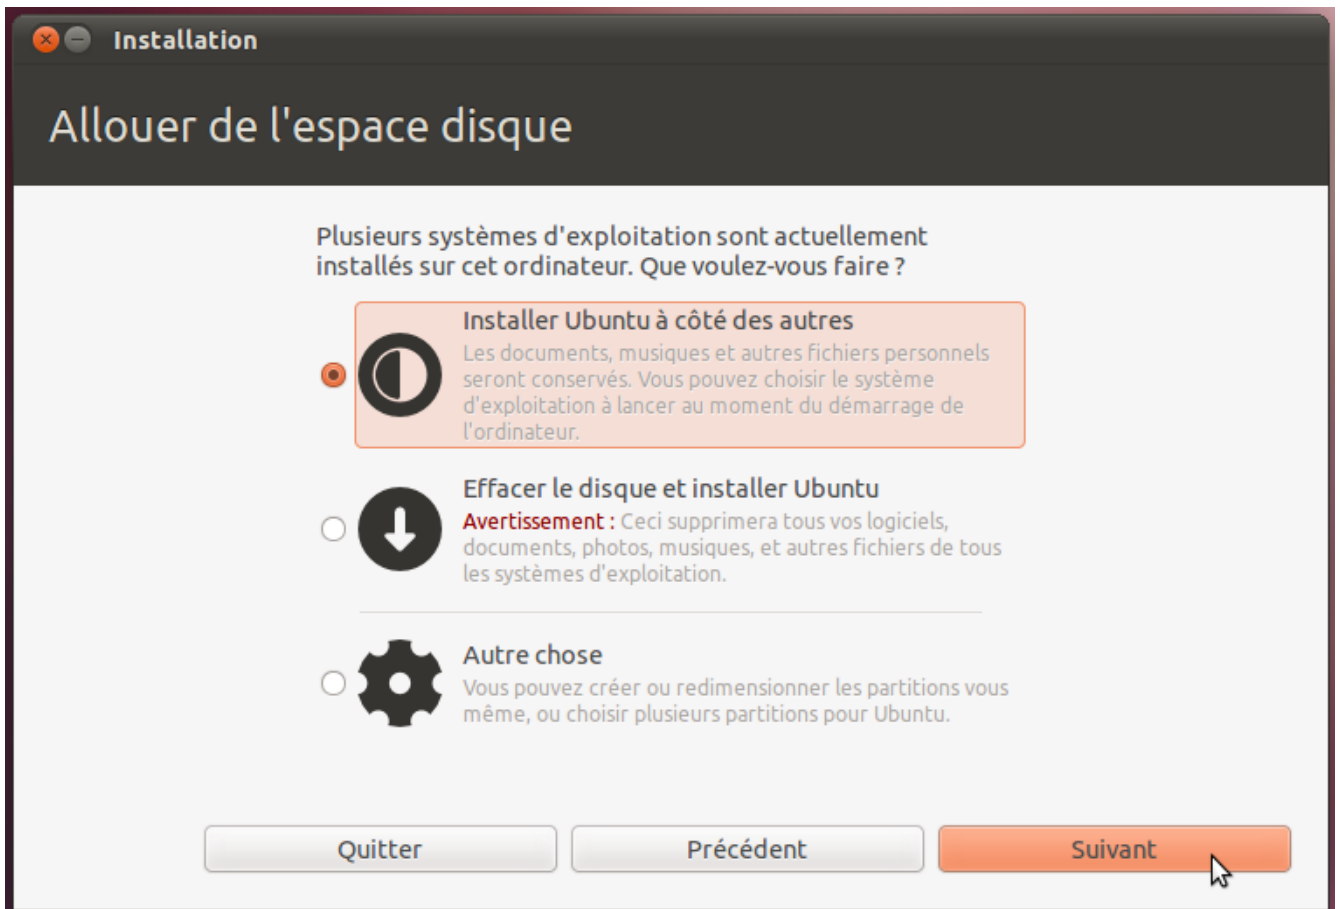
Installation

Allouer de l'espace disque

Plusieurs systèmes d'exploitation sont actuellement installés sur cet ordinateur. Que voulez-vous faire ?

Installer Ubuntu à côté des autres
Les documents, musiques et autres fichiers personnels seront conservés. Vous pouvez choisir le système d'exploitation à lancer au moment du démarrage de l'ordinateur.

Effacer le disque et installer Ubuntu
Avertissement : Ceci supprimera tous vos logiciels, documents, photos, musiques, et autres fichiers de tous les systèmes d'exploitation.

Autre chose
Vous pouvez créer ou redimensionner les partitions vous même, ou choisir plusieurs partitions pour Ubuntu.

Quitter
Précédent
Suivant